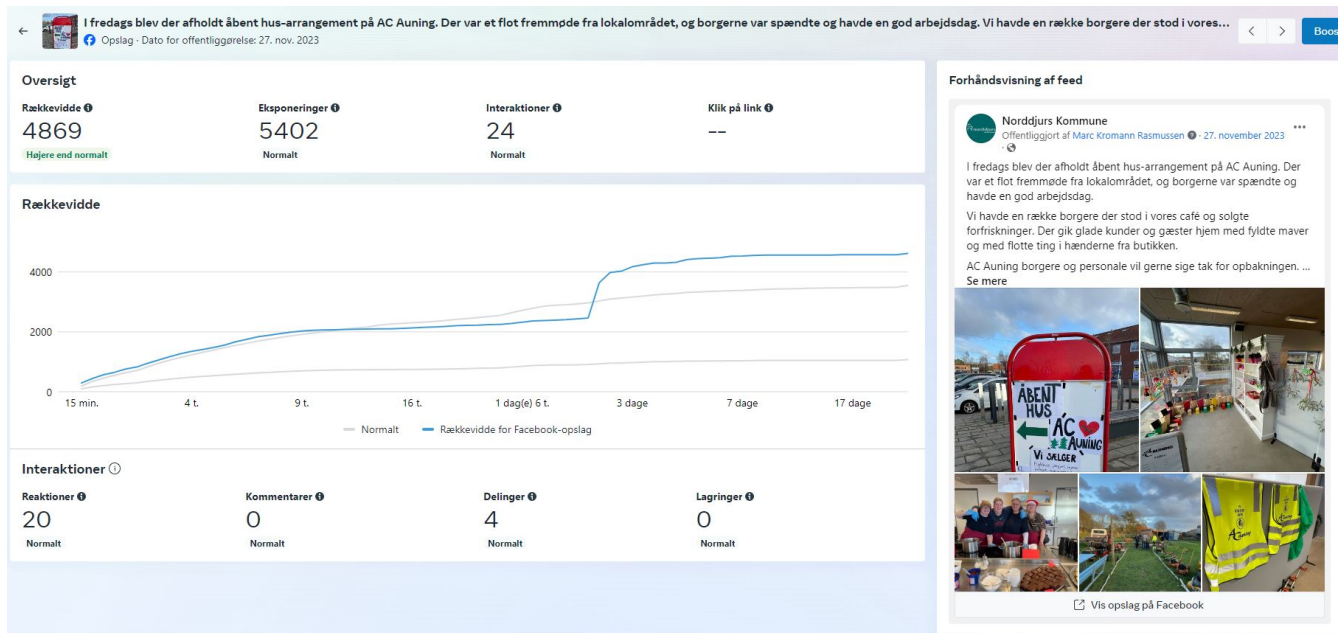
I fredags blev der afholdt åbent hus-arrangement på AC Auning. Der var et flot fremmøde fra lokalområdet, og borgerne var spændte og havde en god arbejdsdag. Vi havde en række borgere der stod i vores...

Opslag · Dato for offentliggørelse: 27. nov. 2023

Boos

Oversigt

| Rækkevidde | Eksponeringer | Interaktioner | Klik på link |
|---|---|---|---|
| 4869 | 5402 | 24 | -- |
| Højere end normalt | Normalt | Normalt | |

Rækkevidde

4000
2000
0
15 min. 4 t. 9 t. 16 t. 1 dag(e) 6 t. 3 dage 7 dage 17 dage

Normalt   Rækkevidde for Facebook-opslag

Interaktioner

| Reaktioner | Kommentarer | Delinger | Lagringer |
|---|---|---|---|
| 20 | 0 | 4 | 0 |
| Normalt | Normalt | Normalt | Normalt |

Forhåndsvisning af feed

Norddjurs Kommune
Offentliggjort af Marc Kromann Rasmussen · 27. november 2023

I fredags blev der afholdt åbent hus-arrangement på AC Auning. Der var et flot fremmøde fra lokalområdet, og borgerne var spændte og havde en god arbejdsdag.

Vi havde en række borgere der stod i vores café og solgte forfriskninger. Der gik glade kunder og gæster hjem med fyldte maver og med flotte ting i hænderne fra butikken.

AC Auning borgere og personale vil gerne sige tak for opbakningen. ...
Se mere

ÅBENT HUS
AC Auning
VI SÆLGER

Vis opslag på Facebook